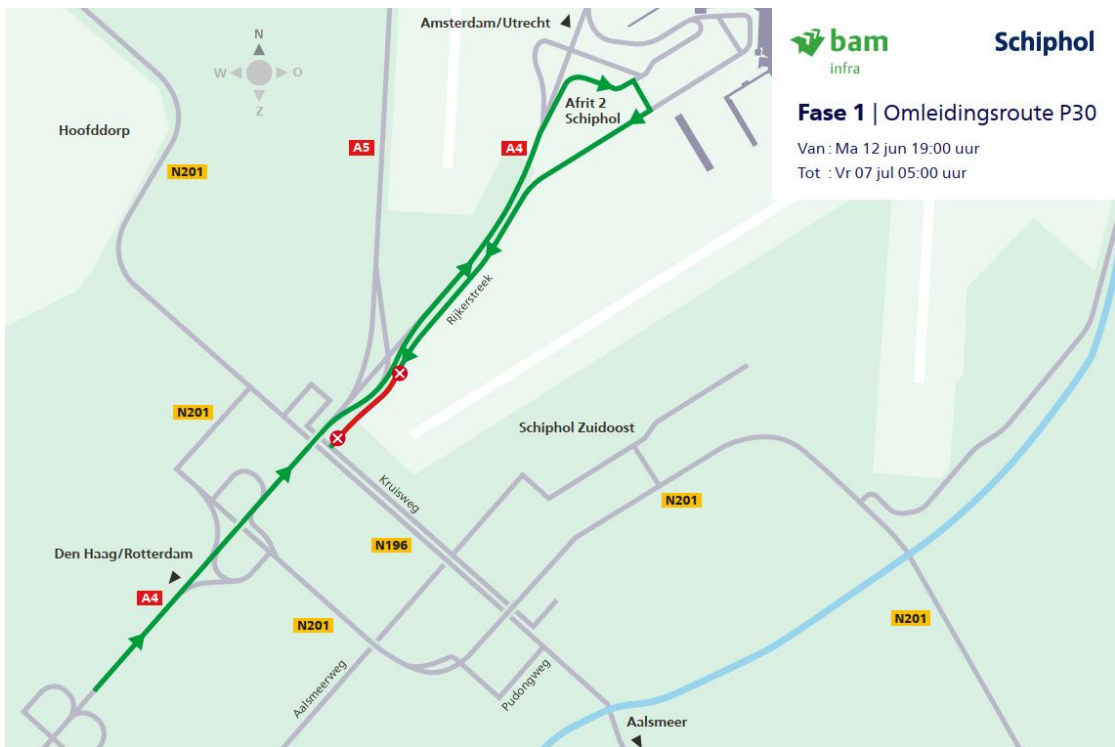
bam
infra

Schiphol

Fase 1 | Omleidingsroute P30
Van : Ma 12 jun 19:00 uur
Tot : Vr 07 jul 05:00 uur

N
W O
Z

Amsterdam/Utrecht

Hoofddorp

A5

A4

N201

Afrit 2 Schiphol

Rijkerstreek

N201

Schiphol Zuidoost

Kruisweg

N201

Den Haag/Rotterdam

N196

A4

N201

N201

Aalsmeerweg

Pudongweg

Aalsmeer